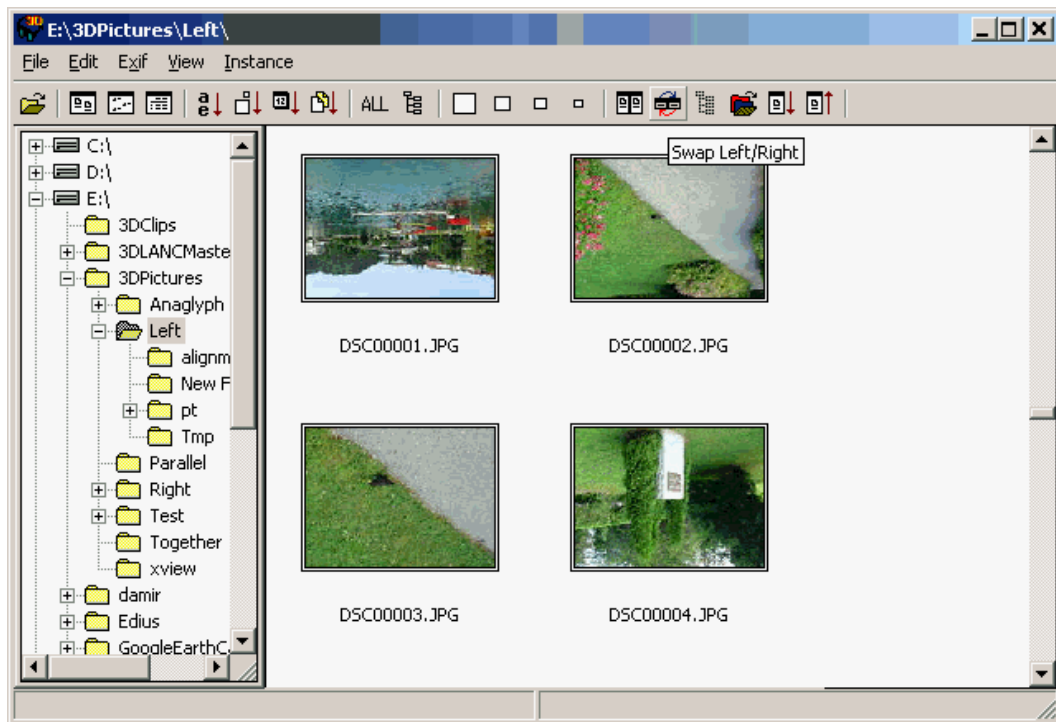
E:\3DPictures\Left\

File Edit Exif View Instance

ALL

C:\
D:\
E:\
3DClips
3DLANCMaste
3DPictures
Anaglyph
Left
alignm
New F
pt
Tmp
Parallel
Right
Test
Together
xview
damir
Edius
GoogleEarthC

Swap Left/Right

DSC00001.JPG
DSC00002.JPG
DSC00003.JPG
DSC00004.JPG